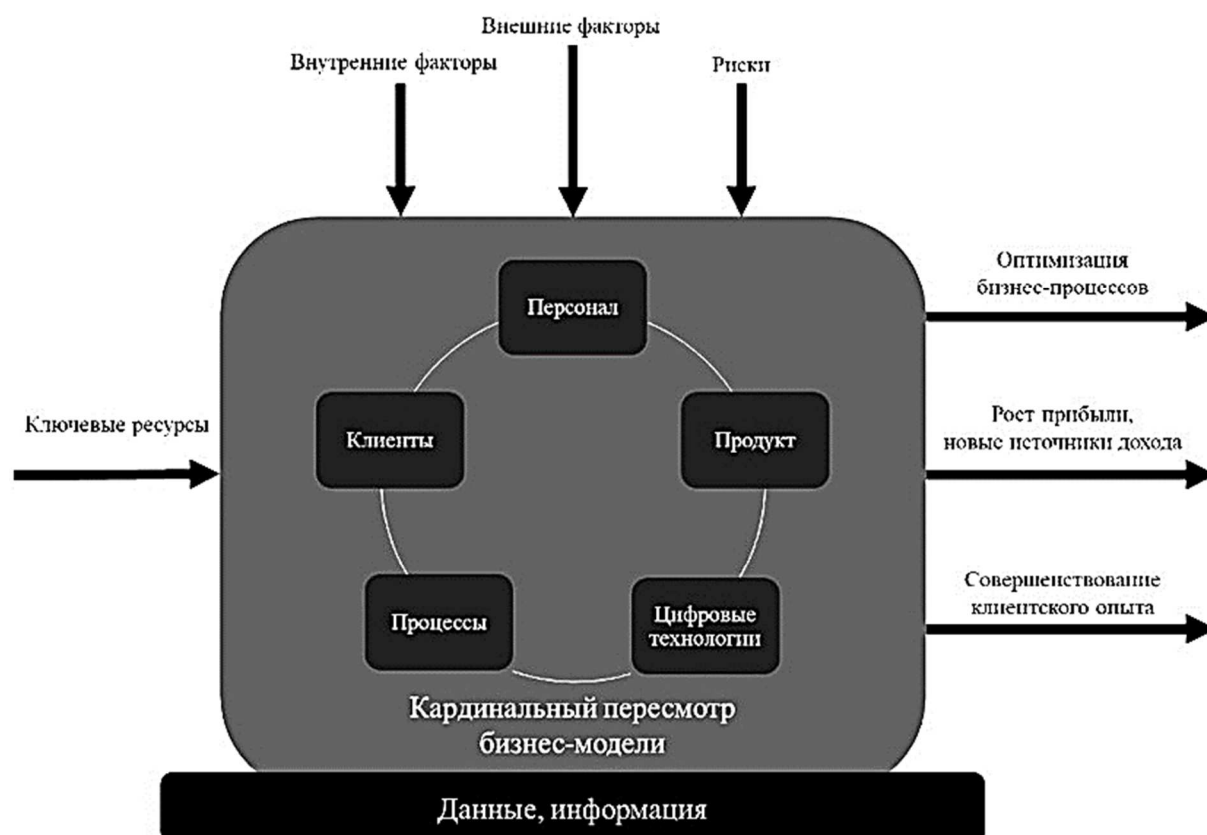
Внешние факторы

Внутренние факторы

Риски

Оптимизация бизнес-процессов

Персонал

Ключевые ресурсы

Клиенты

Продукт

Рост прибыли, новые источники дохода

Совершенствование клиентского опыта

Процессы

Цифровые технологии

Кардинальный пересмотр бизнес-модели

Данные, информация